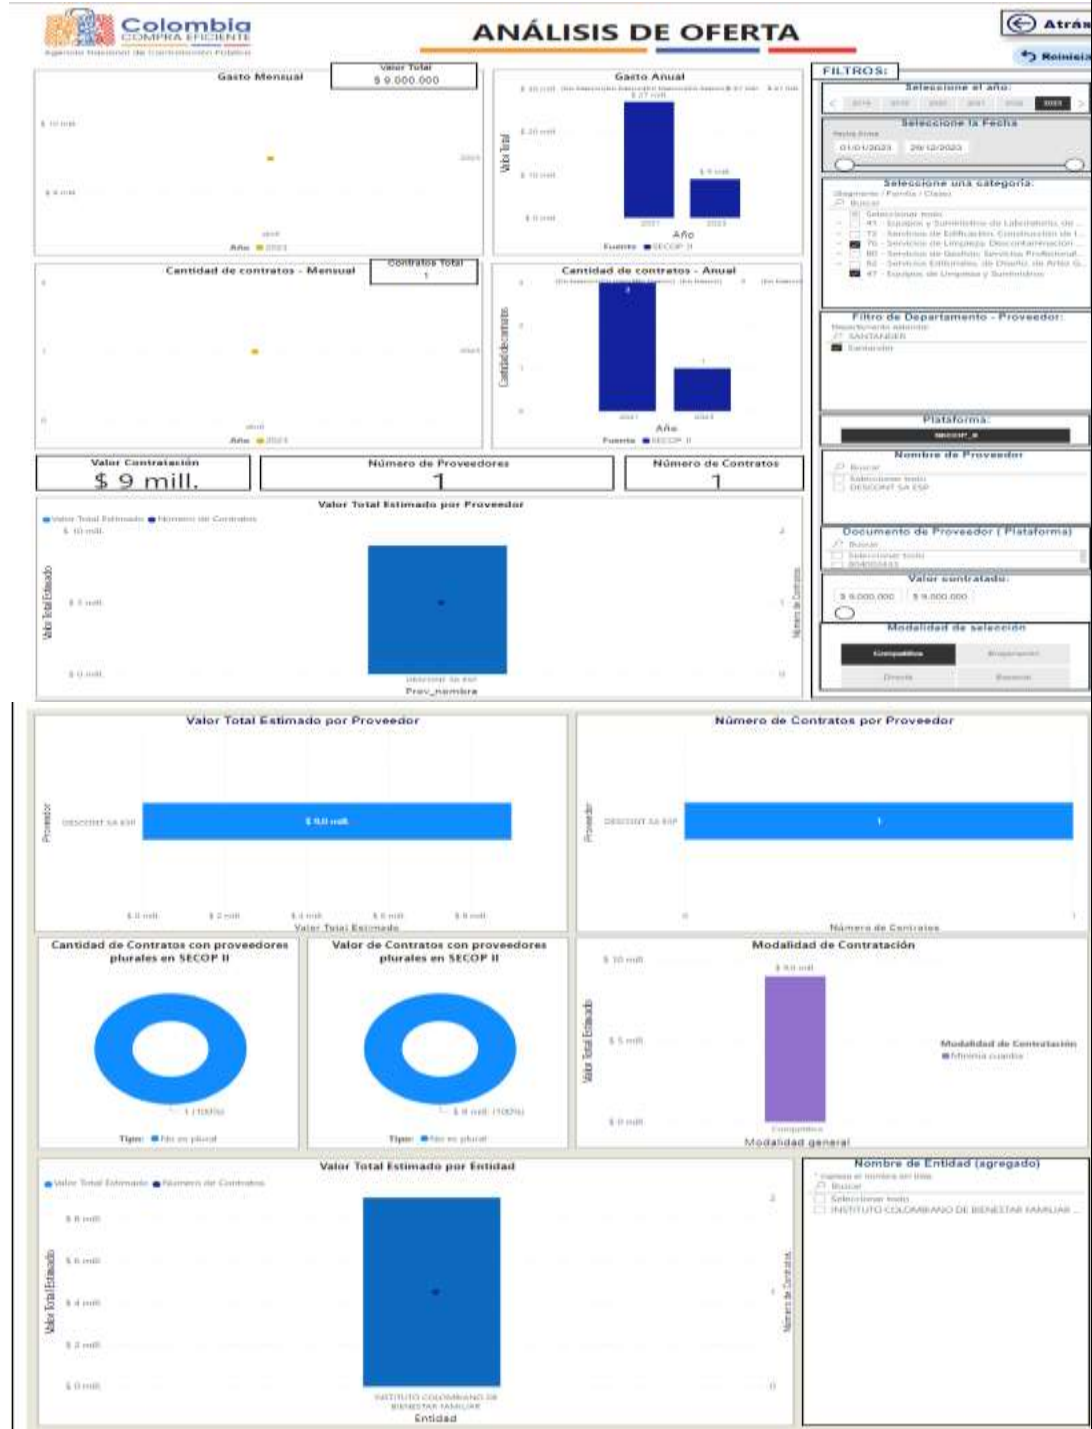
Colombia
COMPRA EFICIENTE
Agencia Nacional de Contratación Pública

ANÁLISIS DE OFERTA

Atrás
Reiniciar

Gasto Mensual
Valor Total
$ 9.000.000
$ 10 mill
$ 0 mill
2023
Año ■ 2023

Gasto Anual
$ 27 mill
$ 20 mill
$ 10 mill
$ 0 mill
$ 9 mill
Valor Total
2021 2023
Año
Fuente ■ SECOP II

FILTROS:
Seleccione el año:
2023
Seleccione la Fecha
01/01/2023 29/12/2023
Seleccione una categoría:
Segmento / Familia / Clase
Buscar
Seleccionar todo
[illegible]
47 - Equipos de Limpieza y Suministros

Cantidad de contratos - Mensual
Contratos Total
1
Año ■ 2023

Cantidad de contratos - Anual
Cantidad de contratos
3
1
2021 2023
Año
Fuente ■ SECOP II

Filtro de Departamento - Proveedor:
Departamento entidad
SANTANDER
Santander

Plataforma:
SECOP_II

Nombre de Proveedor
Buscar
Seleccionar todo
DESCONT SA ESP

Valor Contratación
$ 9 mill.
Número de Proveedores
1
Número de Contratos
1

Valor Total Estimado por Proveedor
■ Valor Total Estimado ■ Número de Contratos
$ 10 mill
$ 5 mill
$ 0 mill
Valor Total Estimado
Número de Contratos
DESCONT SA ESP
Prov_nombre

Documento de Proveedor ( Plataforma)
Buscar
Seleccionar todo
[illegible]

Valor contratado:
$ 9.000.000 $ 9.000.000

Modalidad de selección
Competitiva
Directa

Valor Total Estimado por Proveedor
Proveedor
DESCONT SA ESP
$ 9,0 mill
$ 0 mill $ 2 mill $ 4 mill $ 6 mill $ 8 mill
Valor Total Estimado

Número de Contratos por Proveedor
Proveedor
DESCONT SA ESP
1
0 1
Número de Contratos

Cantidad de Contratos con proveedores plurales en SECOP II
1 (100%)
Tipo: ■ No es plural

Valor de Contratos con proveedores plurales en SECOP II
$ 9 mill (100%)
Tipo: ■ No es plural

Modalidad de Contratación
$ 10 mill
$ 5 mill
$ 0 mill
$ 9,0 mill
Valor Total Estimado
Competitiva
Modalidad general
Modalidad de Contratación
■ Mínima cuantía

Valor Total Estimado por Entidad
■ Valor Total Estimado ■ Número de Contratos
$ 8 mill
$ 6 mill
$ 4 mill
$ 2 mill
$ 0 mill
Valor Total Estimado
Número de Contratos
INSTITUTO COLOMBIANO DE BIENESTAR FAMILIAR
Entidad

Nombre de Entidad (agregado)
Buscar
Seleccionar todo
INSTITUTO COLOMBIANO DE BIENESTAR FAMILIAR